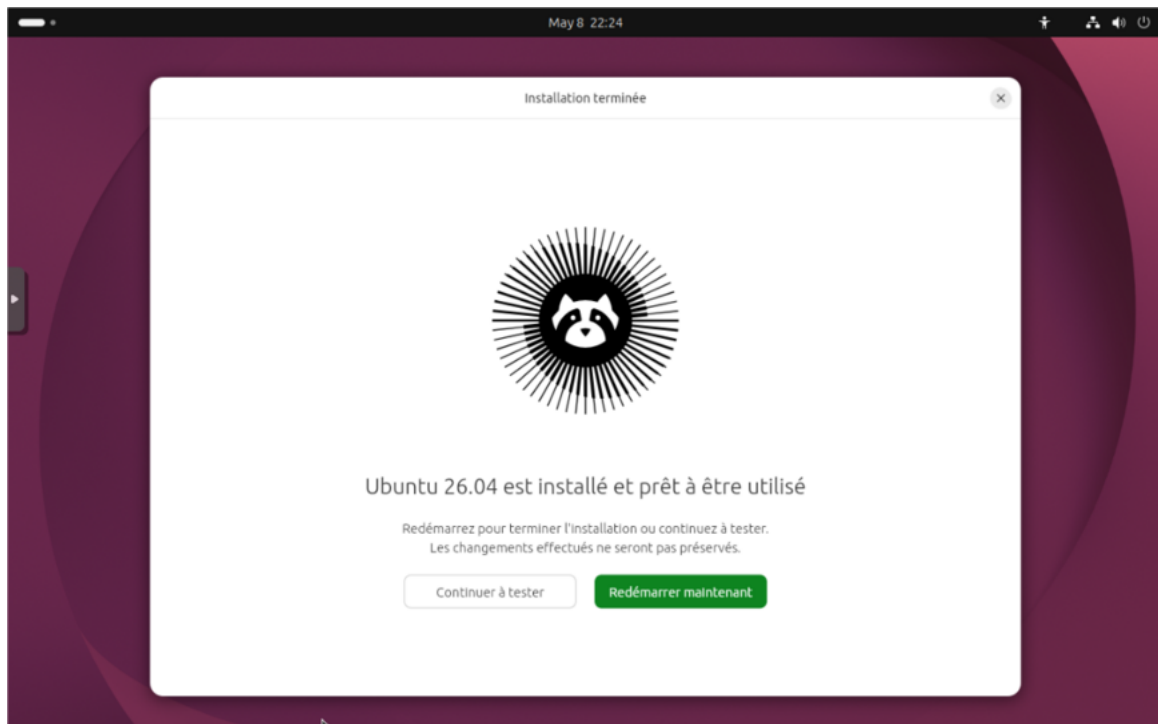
May 8 22:24

Installation terminée

Ubuntu 26.04 est installé et prêt à être utilisé

Redémarrez pour terminer l'installation ou continuez à tester.
Les changements effectués ne seront pas préservés.

Continuer à tester

Redémarrer maintenant